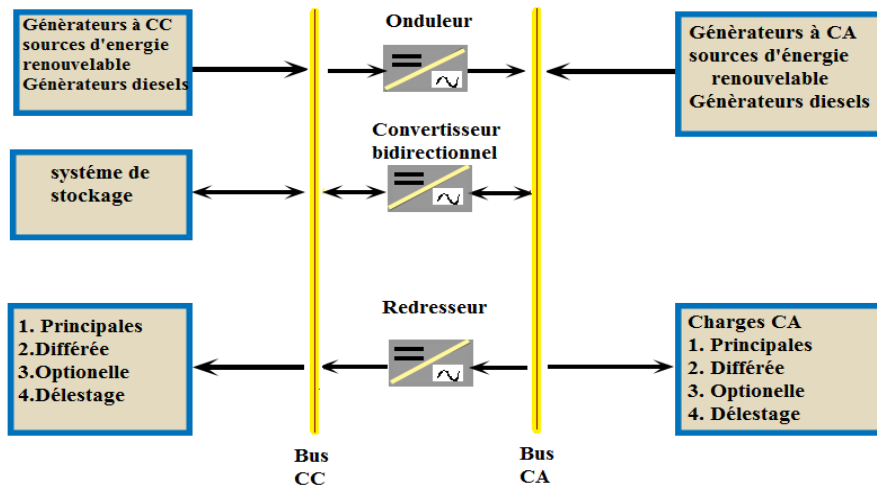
Génèrateurs à CC
sources d'energie renouvelable
Générateurs diesels

Onduleur

Génèrateurs à CA
sources d'énergie renouvelable
Générateurs diesels

systéme de stockage

Convertisseur bidirectionnel

Redresseur

1. Principales
2.Différée
3.Optionelle
4.Délestage

Charges CA
1. Principales
2. Différée
3. Optionelle
4. Délestage

Bus CC

Bus CA